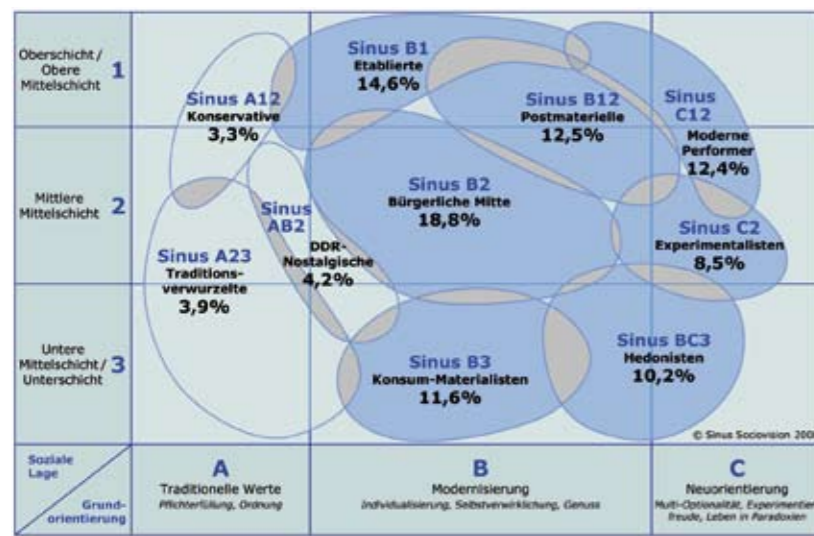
Oberschicht / Obere Mittelschicht 1

Mittlere Mittelschicht 2

Untere Mittelschicht / Unterschicht 3

Sinus B1
Etablierte
14,6%

Sinus A12
Konservative
3,3%

Sinus B12
Postmaterielle
12,5%

Sinus C12
Moderne Performer
12,4%

Sinus AB2
DDR-Nostalgische
4,2%

Sinus B2
Bürgerliche Mitte
18,8%

Sinus C2
Experimentalisten
8,5%

Sinus A23
Traditionsverwurzelte
3,9%

Sinus BC3
Hedonisten
10,2%

Sinus B3
Konsum-Materialisten
11,6%

© Sinus Sociovision 200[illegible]

Soziale Lage

Grundorientierung

A
Traditionelle Werte
Pflichterfüllung, Ordnung

B
Modernisierung
Individualisierung, Selbstverwirklichung, Genuss

C
Neuorientierung
Multi-Optionalität, Experimentier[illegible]freude, Leben in Paradoxien